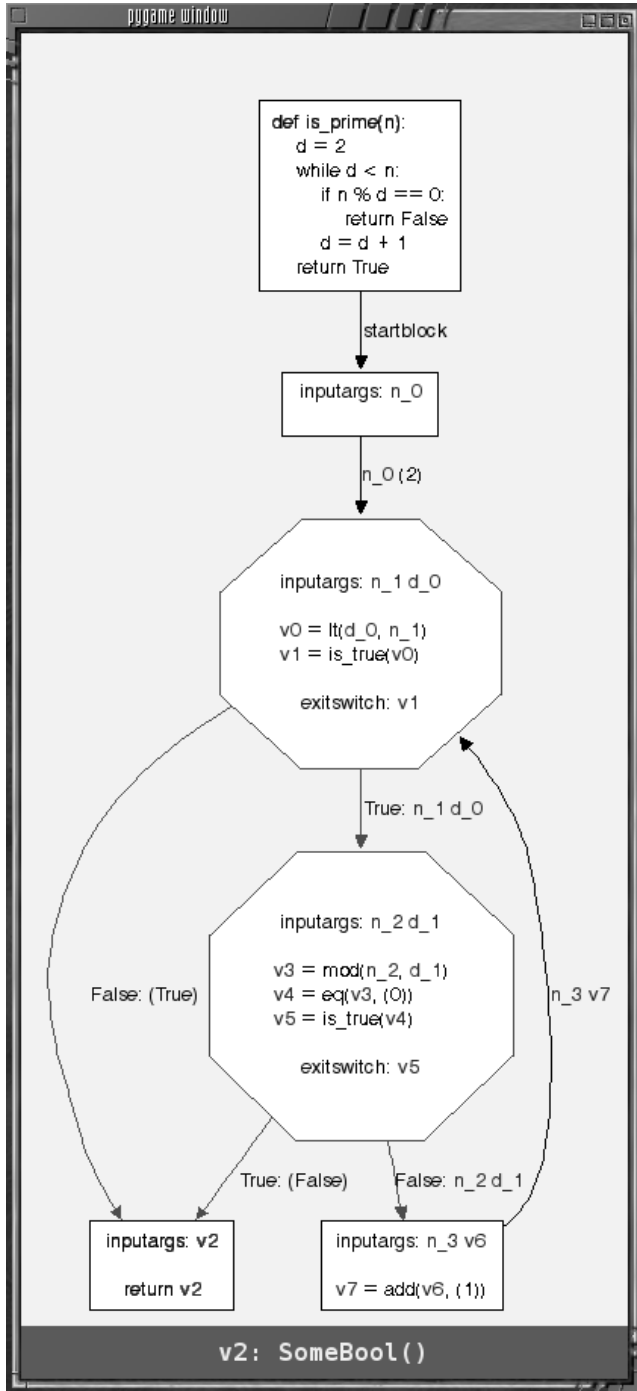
pygame window

def is_prime(n):
    d = 2
    while d < n:
        if n % d == 0:
            return False
        d = d + 1
    return True

startblock

inputargs: n_0

n_0 (2)

inputargs: n_1 d_0

v0 = lt(d_0, n_1)
v1 = is_true(v0)

exitswitch: v1

True: n_1 d_0

inputargs: n_2 d_1

v3 = mod(n_2, d_1)
v4 = eq(v3, (0))
v5 = is_true(v4)

exitswitch: v5

False: (True)

n_3 v7

True: (False)

False: n_2 d_1

inputargs: v2

return v2

inputargs: n_3 v6

v7 = add(v6, (1))

v2: SomeBool()